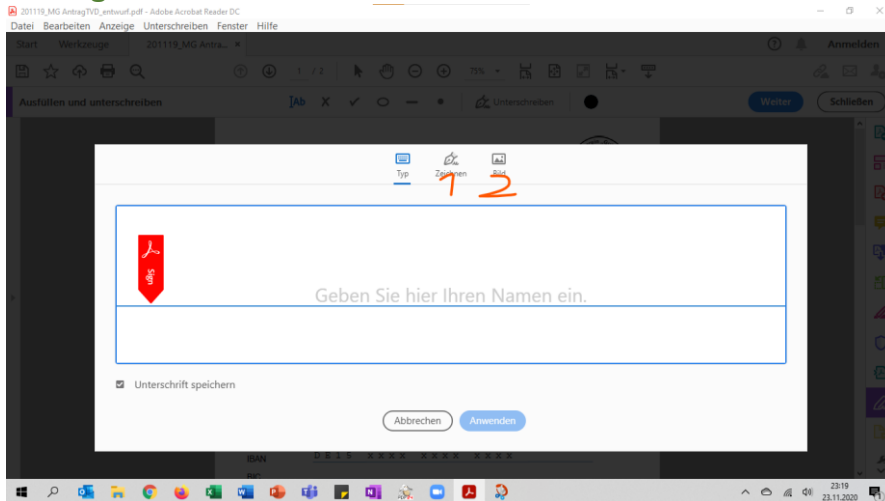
201119_MG AntragTVD_entwurf.pdf - Adobe Acrobat Reader DC
Datei Bearbeiten Anzeige Unterschreiben Fenster Hilfe
Start Werkzeuge 201119_MG Antra... ×
Anmelden
1 / 2
75%
Ausfüllen und unterschreiben
Unterschreiben
Weiter
Schließen
Typ
Zeichnen
Bild
1
2
Sign
Geben Sie hier Ihren Namen ein.
Unterschrift speichern
Abbrechen
Anwenden
IBAN
D E 1 5 X X X X X X X X X X X X
BIC
23:19
23.11.2020